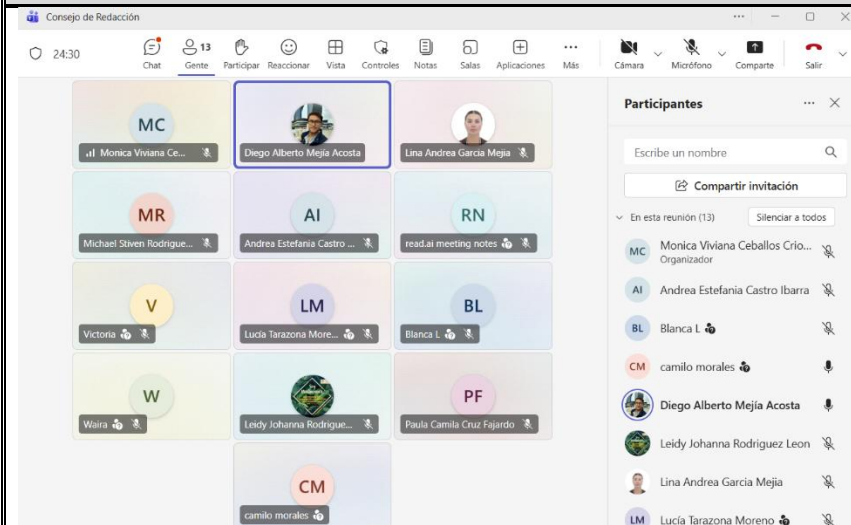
Consejo de Redacción

24:30

Chat Gente 13 Participar Reaccionar Vista Controles Notas Salas Aplicaciones Más Cámara Micrófono Comparte Salir

MC
Monica Viviana Ce...

Diego Alberto Mejía Acosta

Lina Andrea Garcia Mejia

MR
Michael Stiven Rodrigue...

AI
Andrea Estefania Castro ...

RN
read.ai meeting notes

V
Victoria

LM
Lucía Tarazona More...

BL
Blanca L

W
Waira

Leidy Johanna Rodrigue...

PF
Paula Camila Cruz Fajardo

CM
camilo morales

Participantes

Escribe un nombre

Compartir invitación

En esta reunión (13)

Silenciar a todos

MC Monica Viviana Ceballos Crio...
Organizador

AI Andrea Estefania Castro Ibarra

BL Blanca L

CM camilo morales

Diego Alberto Mejía Acosta

Leidy Johanna Rodriguez Leon

Lina Andrea Garcia Mejia

LM Lucía Tarazona Moreno